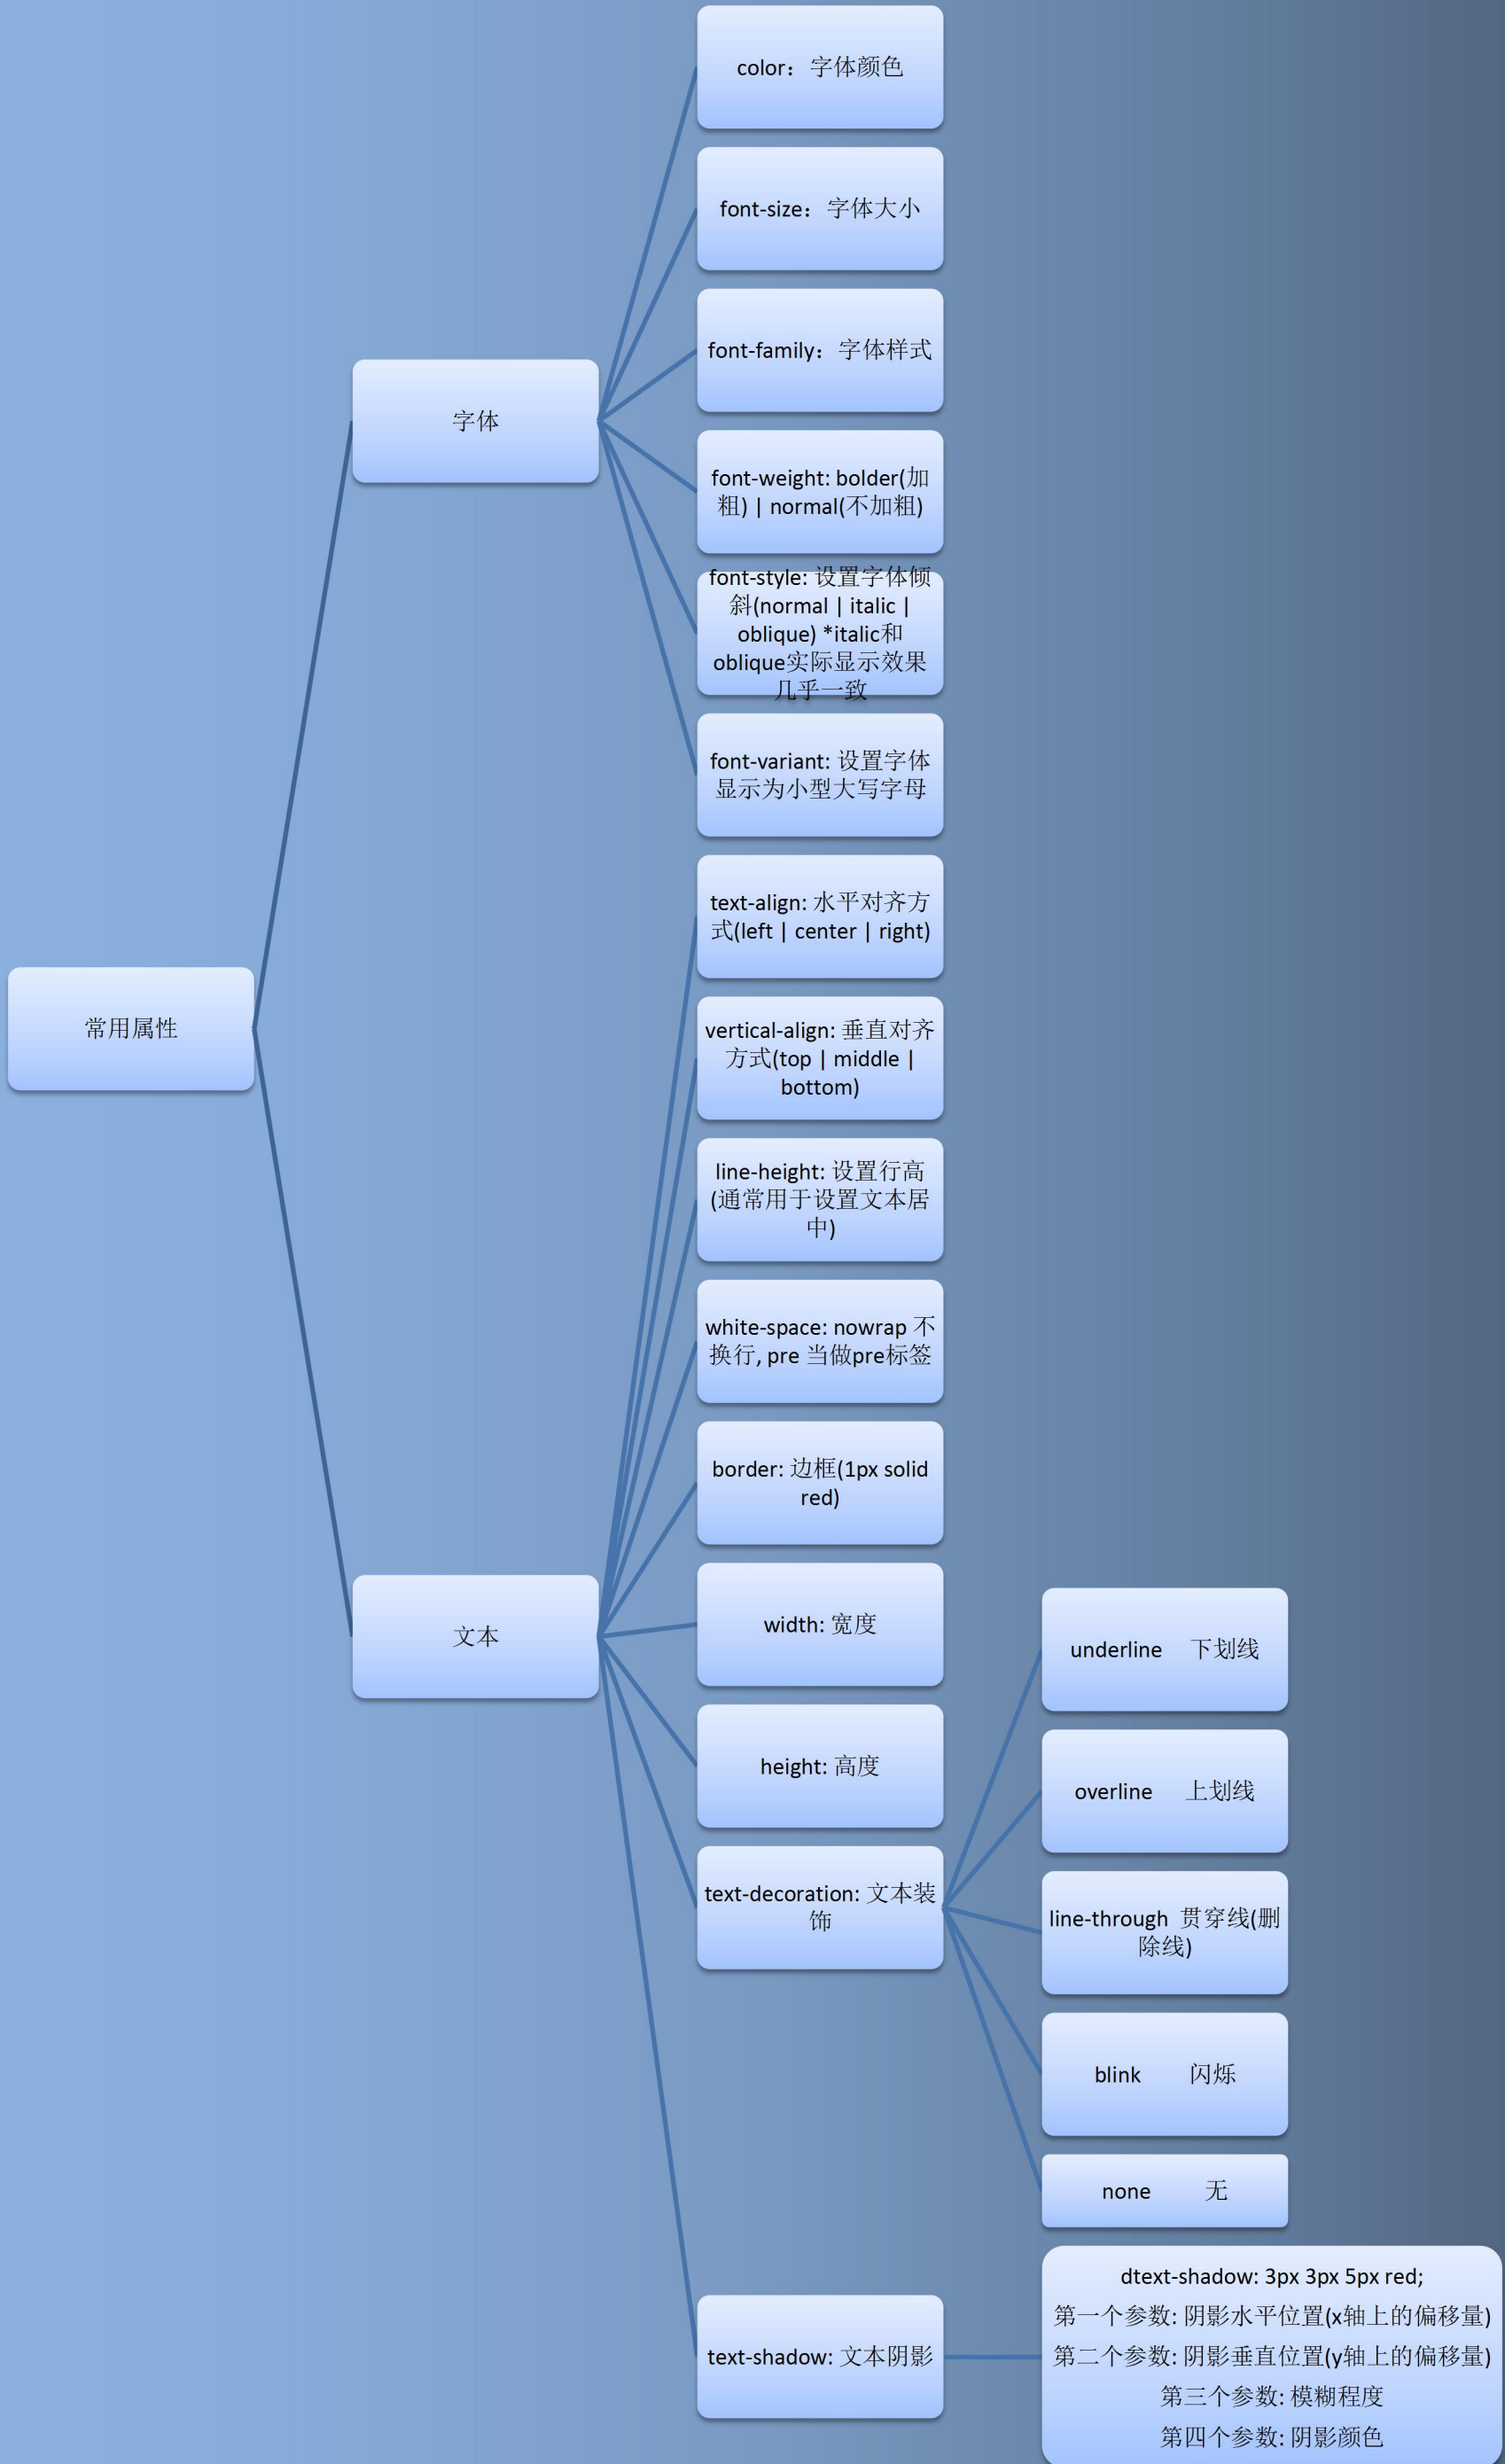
常用属性

字体

color：字体颜色

font-size：字体大小

font-family：字体样式

font-weight: bolder(加粗) | normal(不加粗)

font-style: 设置字体倾斜(normal | italic | oblique) *italic和oblique实际显示效果几乎一致

font-variant: 设置字体显示为小型大写字母

文本

text-align: 水平对齐方式(left | center | right)

vertical-align: 垂直对齐方式(top | middle | bottom)

line-height: 设置行高(通常用于设置文本居中)

white-space: nowrap 不换行, pre 当做pre标签

border: 边框(1px solid red)

width: 宽度

height: 高度

text-decoration: 文本装饰

underline 下划线

overline 上划线

line-through 贯穿线(删除线)

blink 闪烁

none 无

text-shadow: 文本阴影

dtext-shadow: 3px 3px 5px red;
第一个参数: 阴影水平位置(x轴上的偏移量)
第二个参数: 阴影垂直位置(y轴上的偏移量)
第三个参数: 模糊程度
第四个参数: 阴影颜色